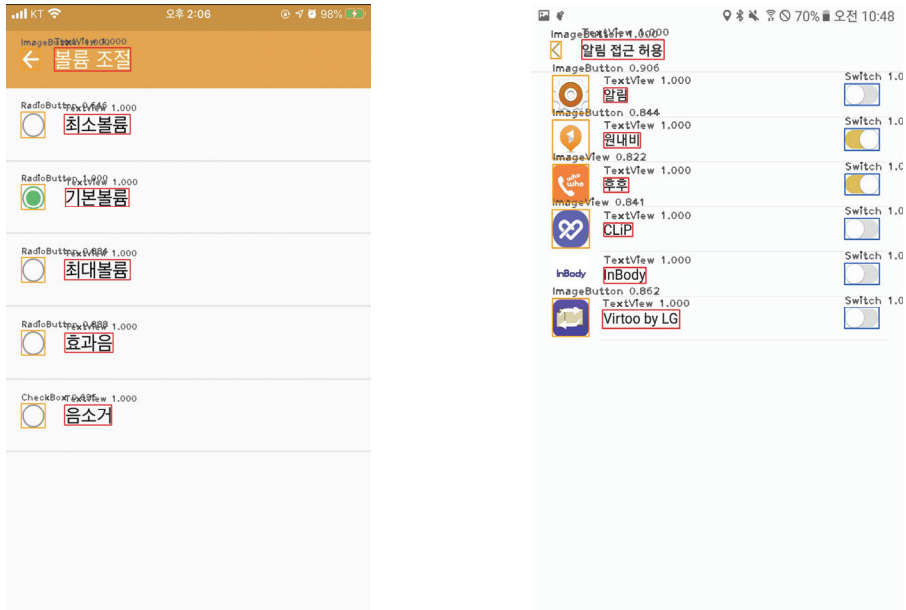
KT 오후 2:06 98%

ImageButton TextView 1.000
볼륨 조절

RadioButton 0.646 TextView 1.000
최소볼륨

RadioButton 1.000 TextView 1.000
기본볼륨

RadioButton 0.686 TextView 1.000
최대볼륨

RadioButton 0.688 TextView 1.000
효과음

CheckBox 0.495 TextView 1.000
음소거

70% 오전 10:48

ImageButton TextView 1.000
알림 접근 허용

ImageButton 0.906
TextView 1.000
알림
Switch 1.0

ImageButton 0.844
TextView 1.000
원내비
Switch 1.0

ImageView 0.822
TextView 1.000
후후
Switch 1.0

ImageView 0.841
TextView 1.000
CLiP
Switch 1.0

InBody
TextView 1.000
InBody
Switch 1.0

ImageButton 0.862
TextView 1.000
Virtoo by LG
Switch 1.0